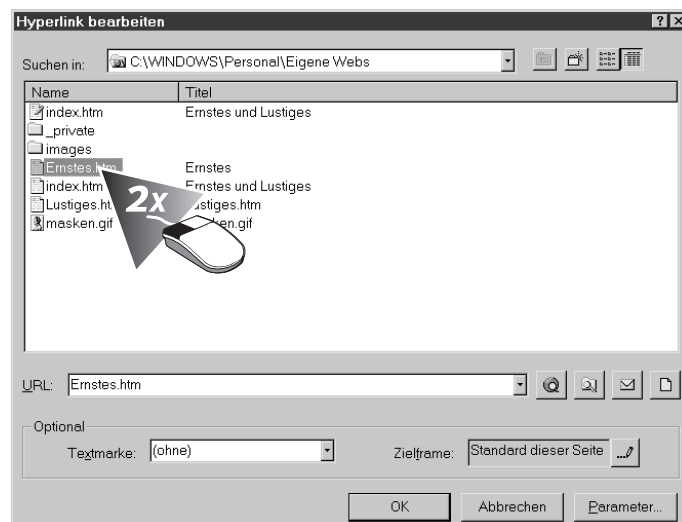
Hyperlink bearbeiten

Suchen in: C:\WINDOWS\Personal\Eigene Webs

| Name | Titel |
|---|---|
| index.htm | Ernstes und Lustiges |
| _private | |
| images | |
| Ernstes.htm | Ernstes |
| index.htm | Ernstes und Lustiges |
| Lustiges.ht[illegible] | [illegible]stiges.htm |
| masken.gif | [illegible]ken.gif |

2x

URL: Ernstes.htm

Optional

Textmarke: (ohne)

Zielframe: Standard dieser Seite

OK Abbrechen Parameter...